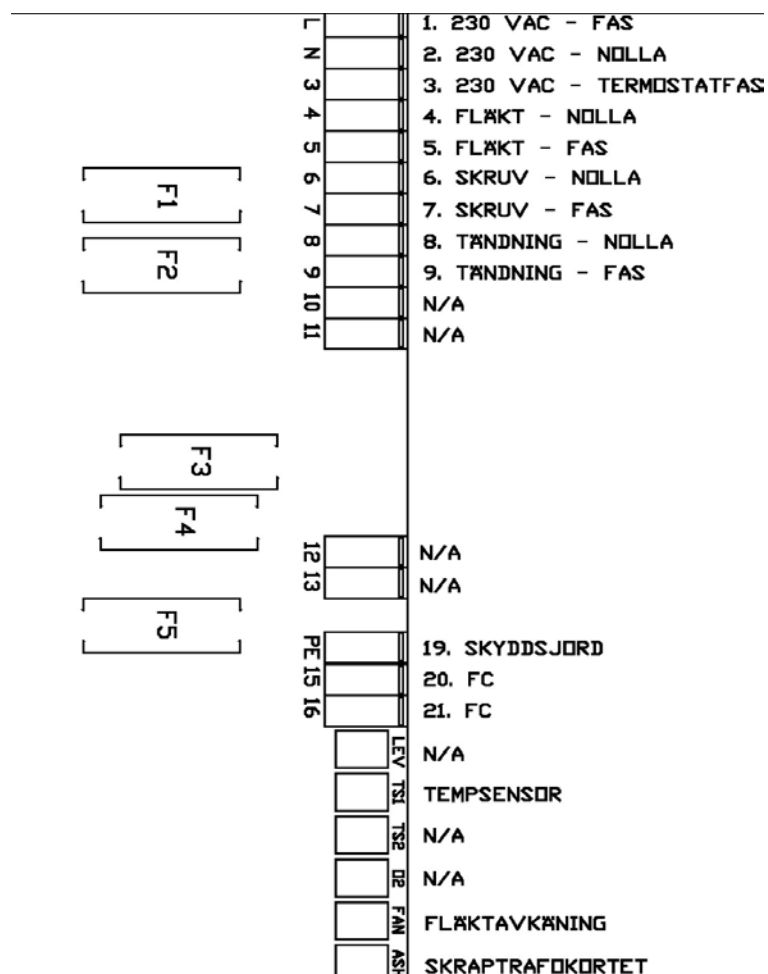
L
N
3
4
5
6
7
8
9
10
11

F1
F2
F3
F4
F5

1. 230 VAC - FAS
2. 230 VAC - NOLLA
3. 230 VAC - TERMOSTATFAS
4. FLÄKT - NOLLA
5. FLÄKT - FAS
6. SKRUV - NOLLA
7. SKRUV - FAS
8. TÄNDNING - NOLLA
9. TÄNDNING - FAS
N/A
N/A

12
13
N/A
N/A

PE
15
16
19. SKYDDSJORD
20. FC
21. FC

LEV
N/A
TS1
TEMPSENSOR
TS2
N/A
D2
N/A
FAN
FLÄKTAVKÄNING
ASH
SKRAPTRAFOKORTET